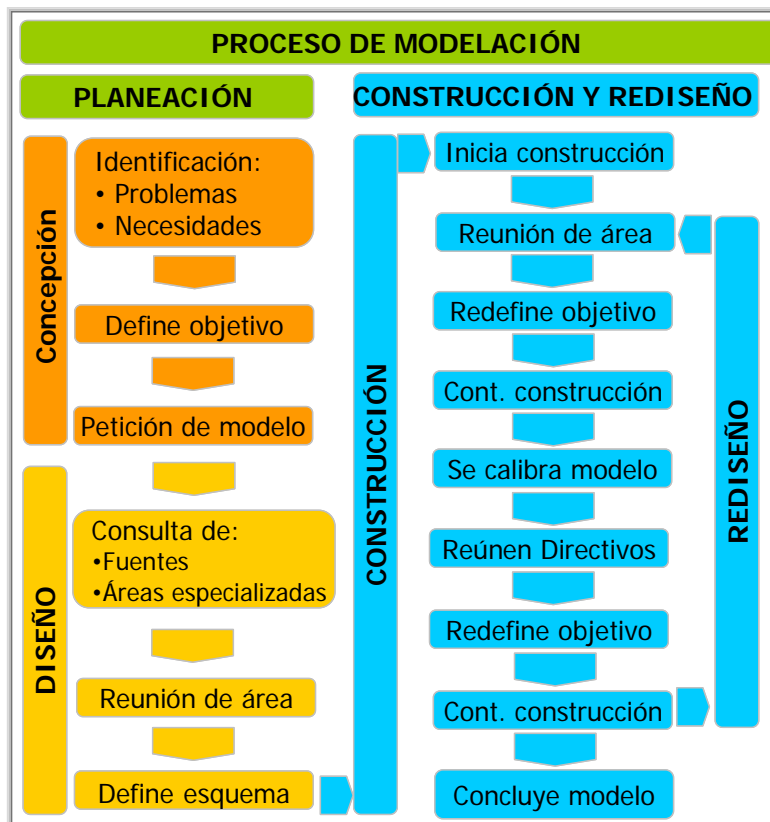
PROCESO DE MODELACIÓN

PLANEACIÓN

CONSTRUCCIÓN Y REDISEÑO

Concepción

Identificación:
• Problemas
• Necesidades

Define objetivo

Petición de modelo

DISEÑO

Consulta de:
•Fuentes
•Áreas especializadas

Reunión de área

Define esquema

CONSTRUCCIÓN

Inicia construcción

Reunión de área

Redefine objetivo

Cont. construcción

Se calibra modelo

Reúnen Directivos

Redefine objetivo

Cont. construcción

Concluye modelo

REDISEÑO